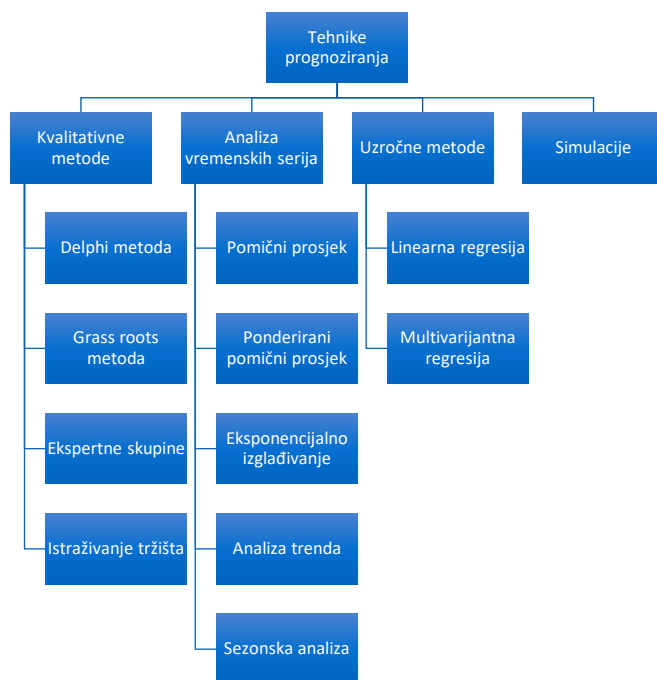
Tehnike prognoziranja

Kvalitativne metode

Delphi metoda

Grass roots metoda

Ekspertne skupine

Istraživanje tržišta

Analiza vremenskih serija

Pomični prosjek

Ponderirani pomični prosjek

Eksponencijalno izglađivanje

Analiza trenda

Sezonska analiza

Uzročne metode

Linearna regresija

Multivarijantna regresija

Simulacije